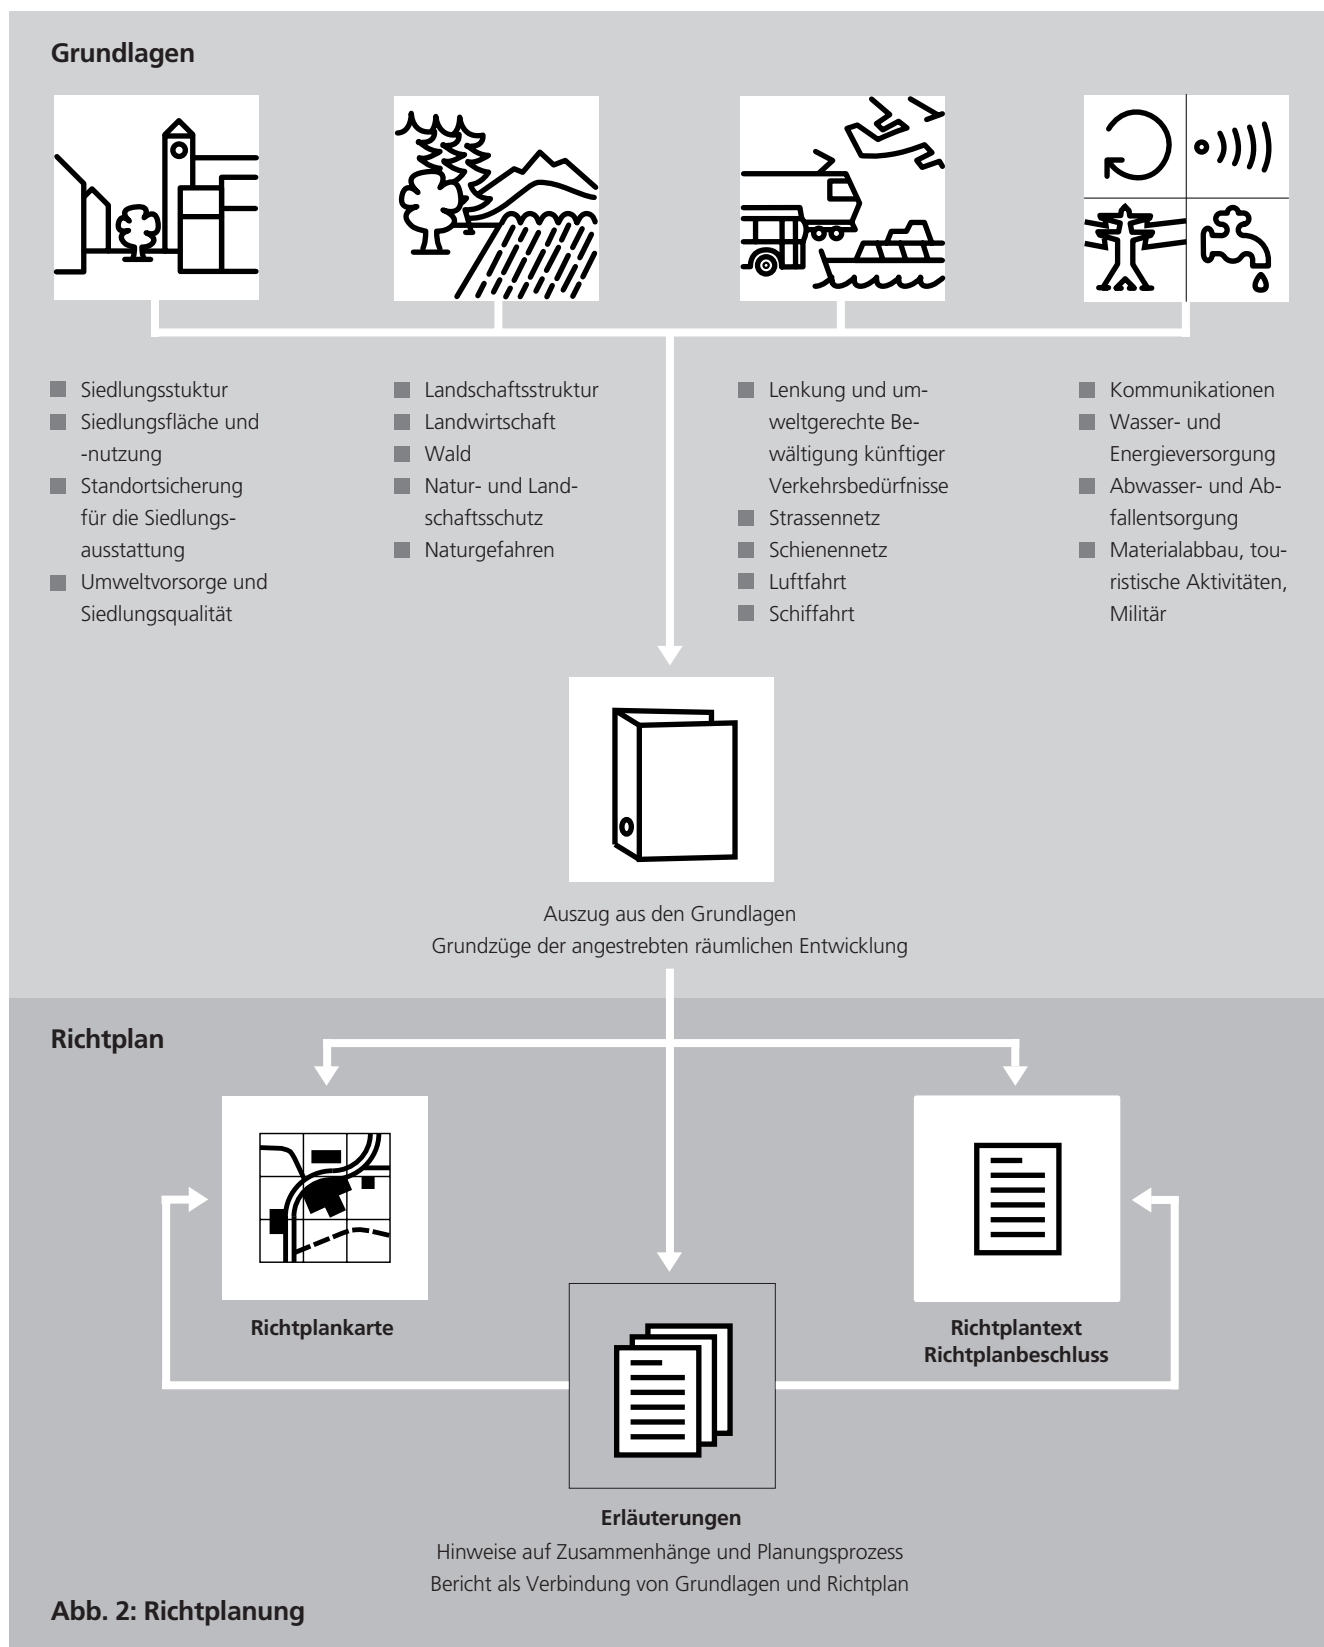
Grundlagen

- Siedlungsstuktur
- Siedlungsfläche und -nutzung
- Standortsicherung für die Siedlungsausstattung
- Umweltvorsorge und Siedlungsqualität

- Landschaftsstruktur
- Landwirtschaft
- Wald
- Natur- und Landschaftsschutz
- Naturgefahren

- Lenkung und umweltgerechte Bewältigung künftiger Verkehrsbedürfnisse
- Strassennetz
- Schienennetz
- Luftfahrt
- Schiffahrt

- Kommunikationen
- Wasser- und Energieversorgung
- Abwasser- und Abfallentsorgung
- Materialabbau, touristische Aktivitäten, Militär

Auszug aus den Grundlagen
Grundzüge der angestrebten räumlichen Entwicklung

Richtplan

Richtplankarte

Richtplantext
Richtplanbeschluss

Erläuterungen
Hinweise auf Zusammenhänge und Planungsprozess
Bericht als Verbindung von Grundlagen und Richtplan

Abb. 2: Richtplanung